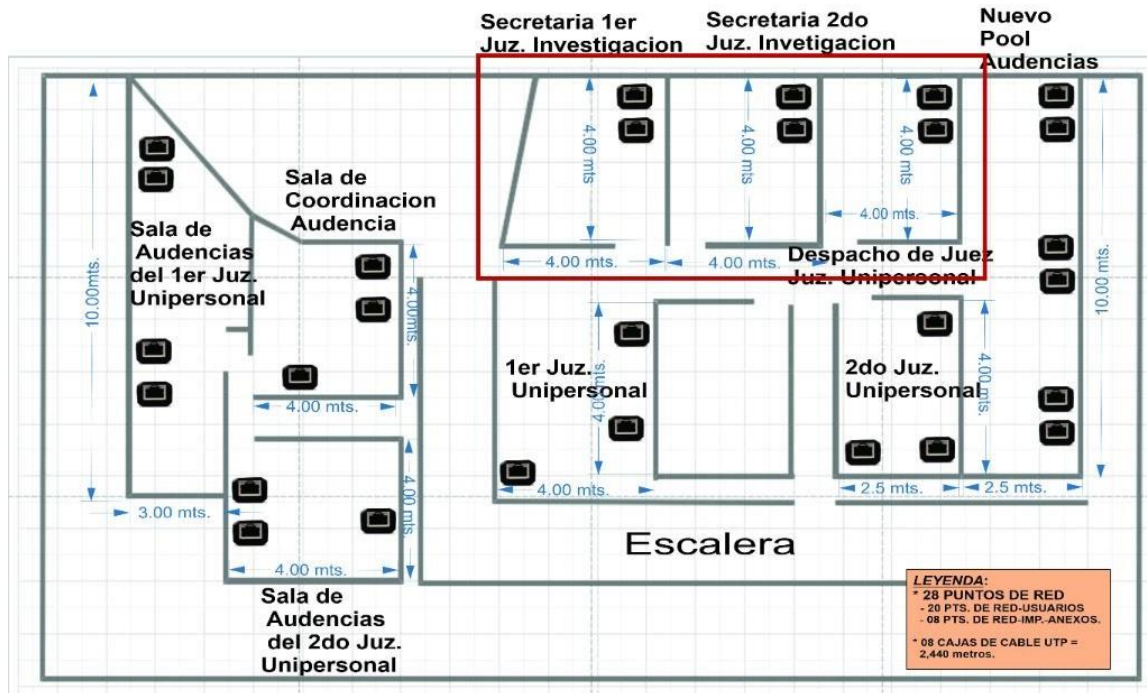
Secretaria 1er Juz. Investigacion

Secretaria 2do Juz. Invetigacion

Nuevo Pool Audencias

4.00 mts.

4.00 mts.

4.00 mts.

4.00 mts.

4.00 mts.

4.00 mts.

Sala de Coordinacion Audencia

Sala de Audencias del 1er Juz. Unipersonal

10.00mts.

4.00mts.

Despacho de Juez Juz. Unipersonal

10.00 mts.

1er Juz. Unipersonal

4.00 mts.

2do Juz. Unipersonal

4.00 mts.

4.00 mts.

4.00 mts.

3.00 mts.

4.00 mts.

4.00 mts.

2.5 mts.

2.5 mts.

Escalera

4.00 mts.

Sala de Audencias del 2do Juz. Unipersonal

LEYENDA:
* 28 PUNTOS DE RED
- 20 PTS. DE RED-USUARIOS
- 08 PTS. DE RED-IMP.-ANEXOS.

* 08 CAJAS DE CABLE UTP = 2,440 metros.